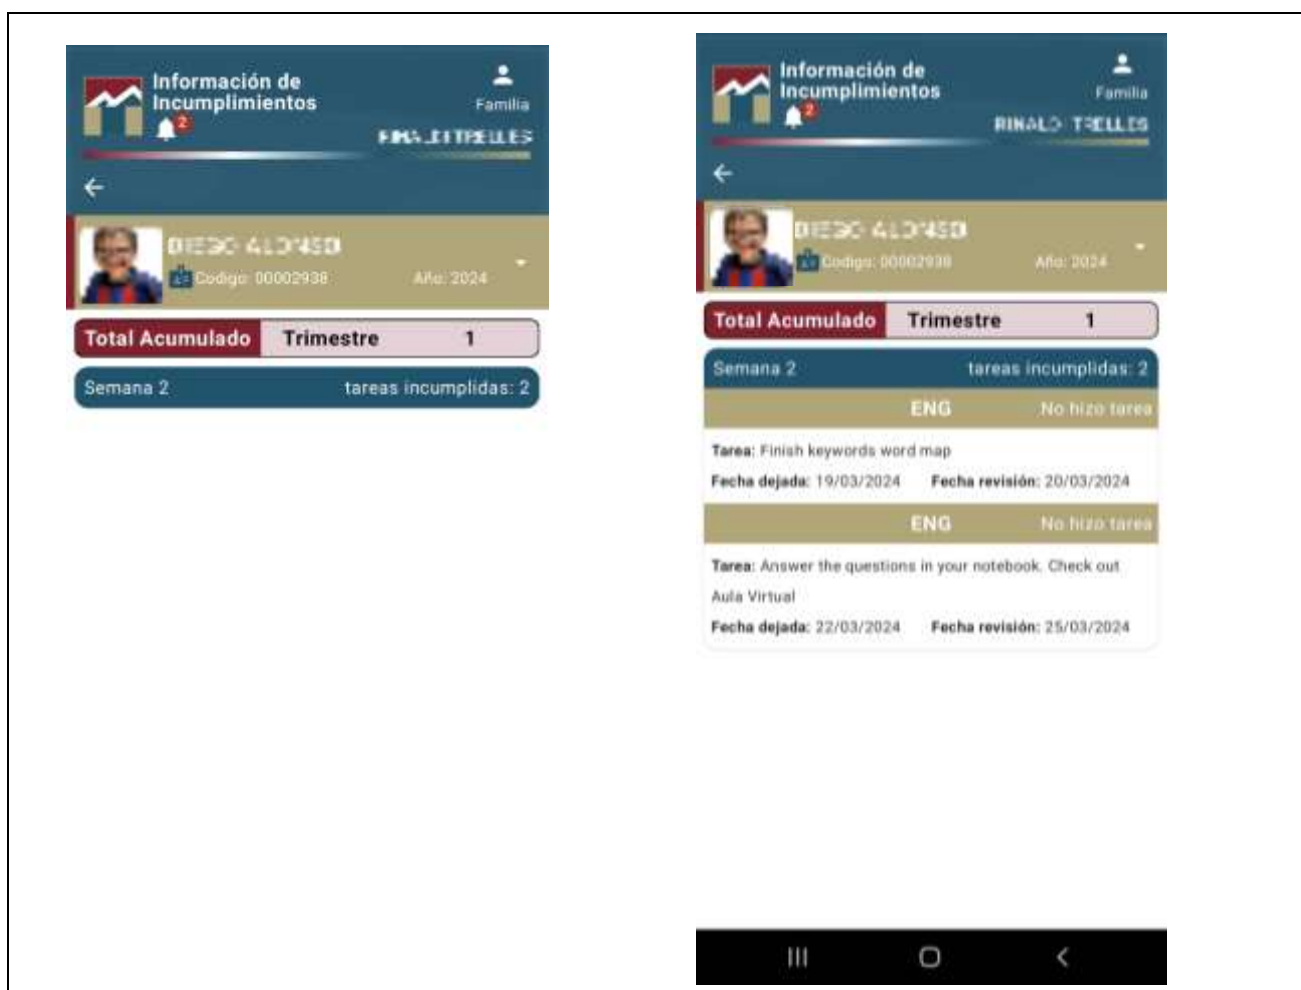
Información de Incumplimientos
2
Familia
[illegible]
DIEGO ALONSO
Codigo: 00002938
Año: 2024
Total Acumulado
Trimestre
1
Semana 2
tareas incumplidas: 2

Información de Incumplimientos
2
Familia
RINALDO TRELLES
DIEGO ALONSO
Codigo: 00002938
Año: 2024
Total Acumulado
Trimestre
1
Semana 2
tareas incumplidas: 2
ENG
No hizo tarea
Tarea: Finish keywords word map
Fecha dejada: 19/03/2024
Fecha revisión: 20/03/2024
ENG
No hizo tarea
Tarea: Answer the questions in your notebook. Check out Aula Virtual
Fecha dejada: 22/03/2024
Fecha revisión: 25/03/2024